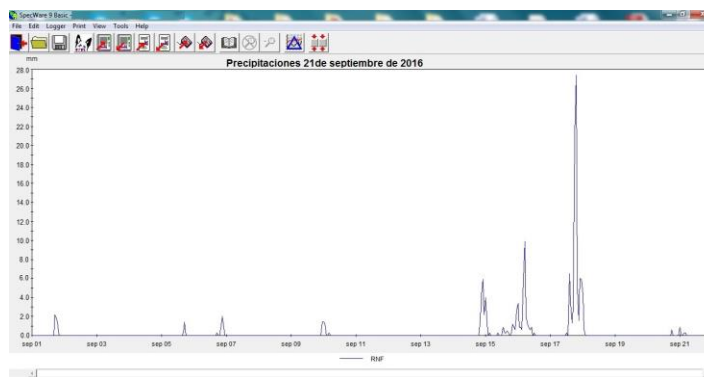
SpecWare 9 Basic
File Edit Logger Print View Tools Help

Precipitaciones 21de septiembre de 2016

mm
28.0
26.0
24.0
22.0
20.0
18.0
16.0
14.0
12.0
10.0
8.0
6.0
4.0
2.0
0.0

sep 01 sep 03 sep 05 sep 07 sep 09 sep 11 sep 13 sep 15 sep 17 sep 19 sep 21

RNF